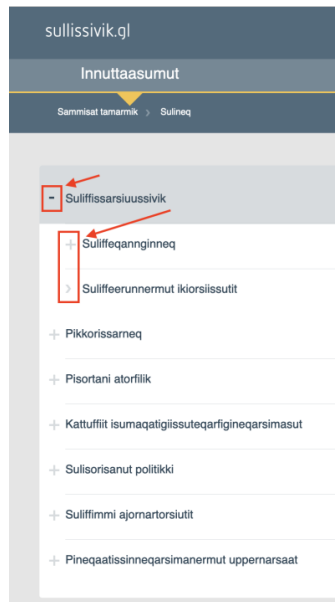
sullissivik.gl

Innuttaasumut

Sammisat tamarmik > Sulineq

- Suliffissarsiuussivik

+ Suliffeqannginneq

> Suliffeerunnermut ikiorsiissutit

+ Pikkorissarneq

+ Pisortani atorfilik

+ Kattuffiit isumaqatigiissuteqarfigineqarsimasut

+ Sulisorisanut politikki

+ Suliffimmi ajornartorsiutit

+ Pineqaatissinneqarsimanermut uppernarsaat